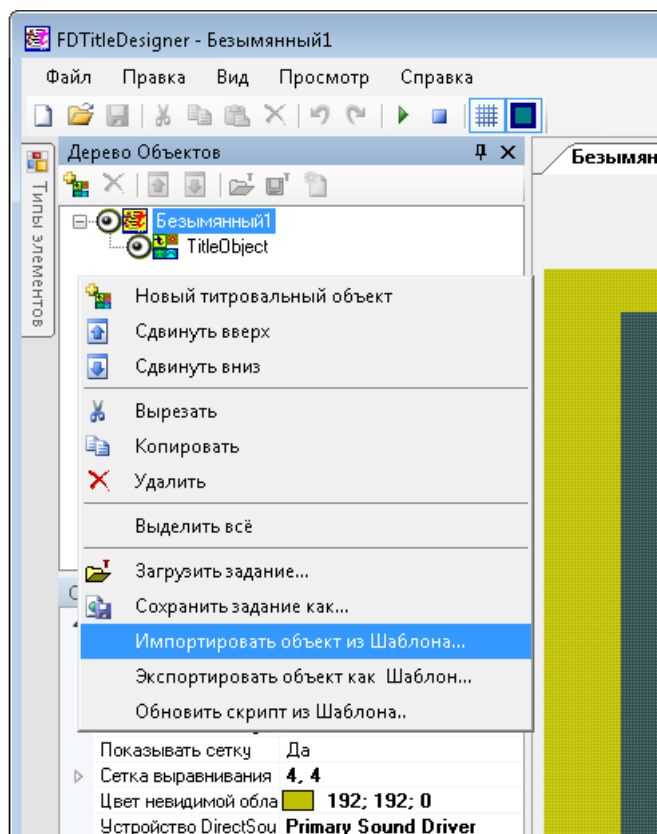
FDTitleDesigner - Безымянный1

Файл Правка Вид Просмотр Справка

Дерево Объектов

Типы элементов

Безымян

Безымянный1
TitleObject

Новый титровальный объект
Сдвинуть вверх
Сдвинуть вниз
Вырезать
Копировать
Удалить
Выделить всё
Загрузить задание...
Сохранить задание как...
Импортировать объект из Шаблона...
Экспортировать объект как Шаблон...
Обновить скрипт из Шаблона..

| Показывать сетку | Да |
|---|---|
| Сетка выравнивания | 4, 4 |
| Цвет невидимой обла | 192; 192; 0 |
| Устройство DirectSou | Primary Sound Driver |